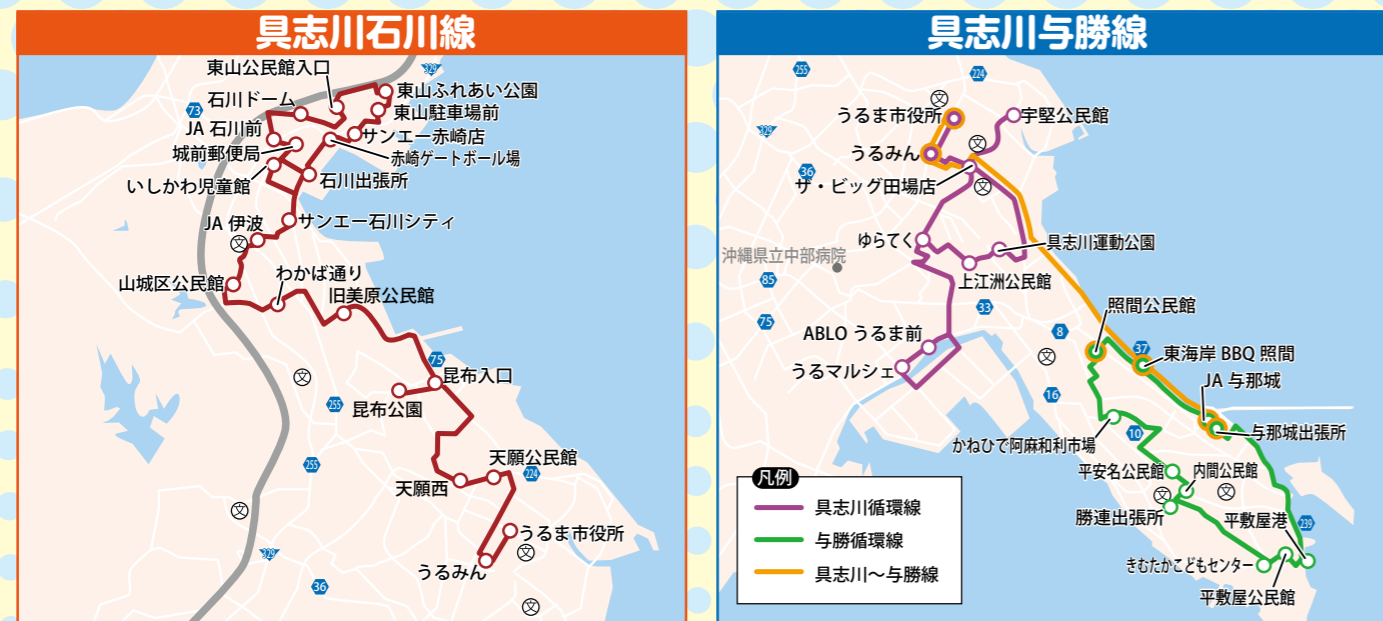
具志川石川線

東山公民館入口
東山ふれあい公園
石川ドーム
東山駐車場前
JA 石川前
サンエー赤崎店
城前郵便局
赤崎ゲートボール場
いしかわ児童館
石川出張所
サンエー石川シティ
JA 伊波
わかば通り
山城区公民館
旧美原公民館
昆布入口
昆布公園
天願公民館
天願西
うるま市役所
うるみん
329
73
75
255
224
36

具志川与勝線

うるま市役所
宇堅公民館
うるみん
ザ・ビッグ田場店
ゆらてく
具志川運動公園
沖縄県立中部病院
上江洲公民館
照間公民館
ABLO うるま前
東海岸 BBQ 照間
うるマルシェ
JA 与那城
与那城出張所
かねひで阿麻和利市場
平安名公民館
内間公民館
勝連出張所
平敷屋港
きむたかこどもセンター
平敷屋公民館
255
224
329
85
75
33
8
37
16
10
239

凡例
具志川循環線
与勝循環線
具志川～与勝線